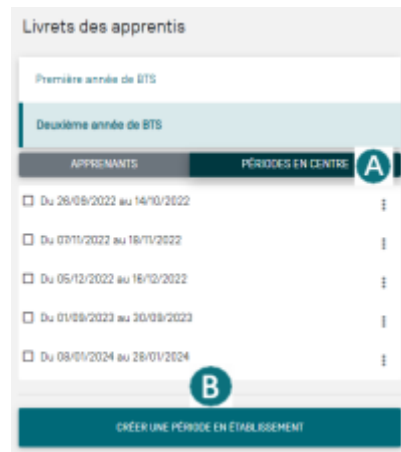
Livrets des apprentis

Première année de BTS

Deuxième année de BTS

APPRENANTS

PÉRIODES EN CENTRE

A

Du 26/09/2022 au 14/10/2022

Du 07/11/2022 au 18/11/2022

Du 05/12/2022 au 16/12/2022

Du 01/09/2023 au 30/09/2023

Du 08/01/2024 au 26/01/2024

B

CRÉER UNE PÉRIODE EN ÉTABLISSEMENT